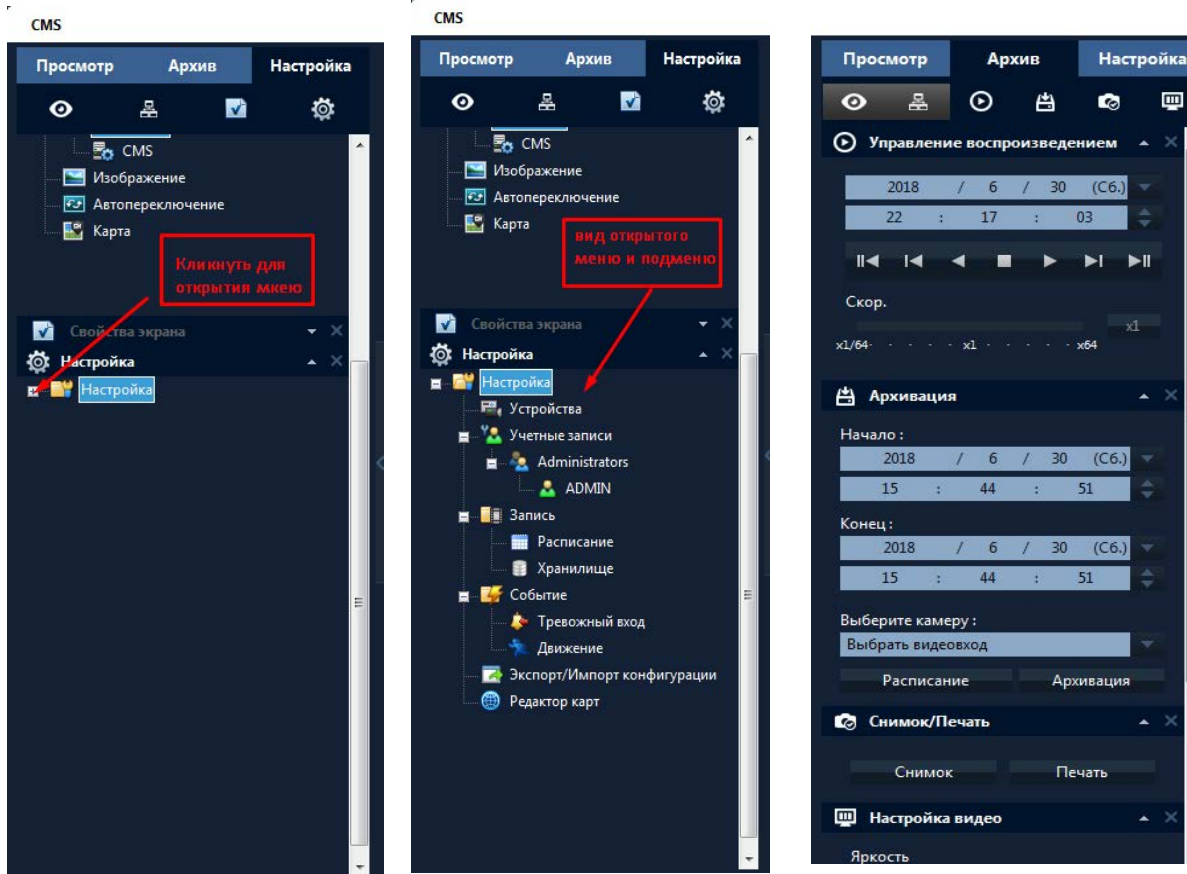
CMS

Просмотр Архив Настройка

CMS
Изображение
Автопереключение
Карта

Кликнуть для открытия мкею

Свойства экрана
Настройка
Настройка

CMS

Просмотр Архив Настройка

CMS
Изображение
Автопереключение
Карта

вид открытого меню и подменю

Свойства экрана
Настройка
Настройка
Устройства
Учетные записи
Administrators
ADMIN
Запись
Расписание
Хранилище
Событие
Тревожный вход
Движение
Экспорт/Импорт конфигурации
Редактор карт

Просмотр Архив Настройка

Управление воспроизведением

2018 / 6 / 30 (Сб.)
22 : 17 : 03

Скор.
x1
x1/64 x1 x64

Архивация
Начало :
2018 / 6 / 30 (Сб.)
15 : 44 : 51
Конец :
2018 / 6 / 30 (Сб.)
15 : 44 : 51
Выберите камеру :
Выбрать видеовход
Расписание Архивация

Снимок/Печать
Снимок Печать

Настройка видео
Яркость